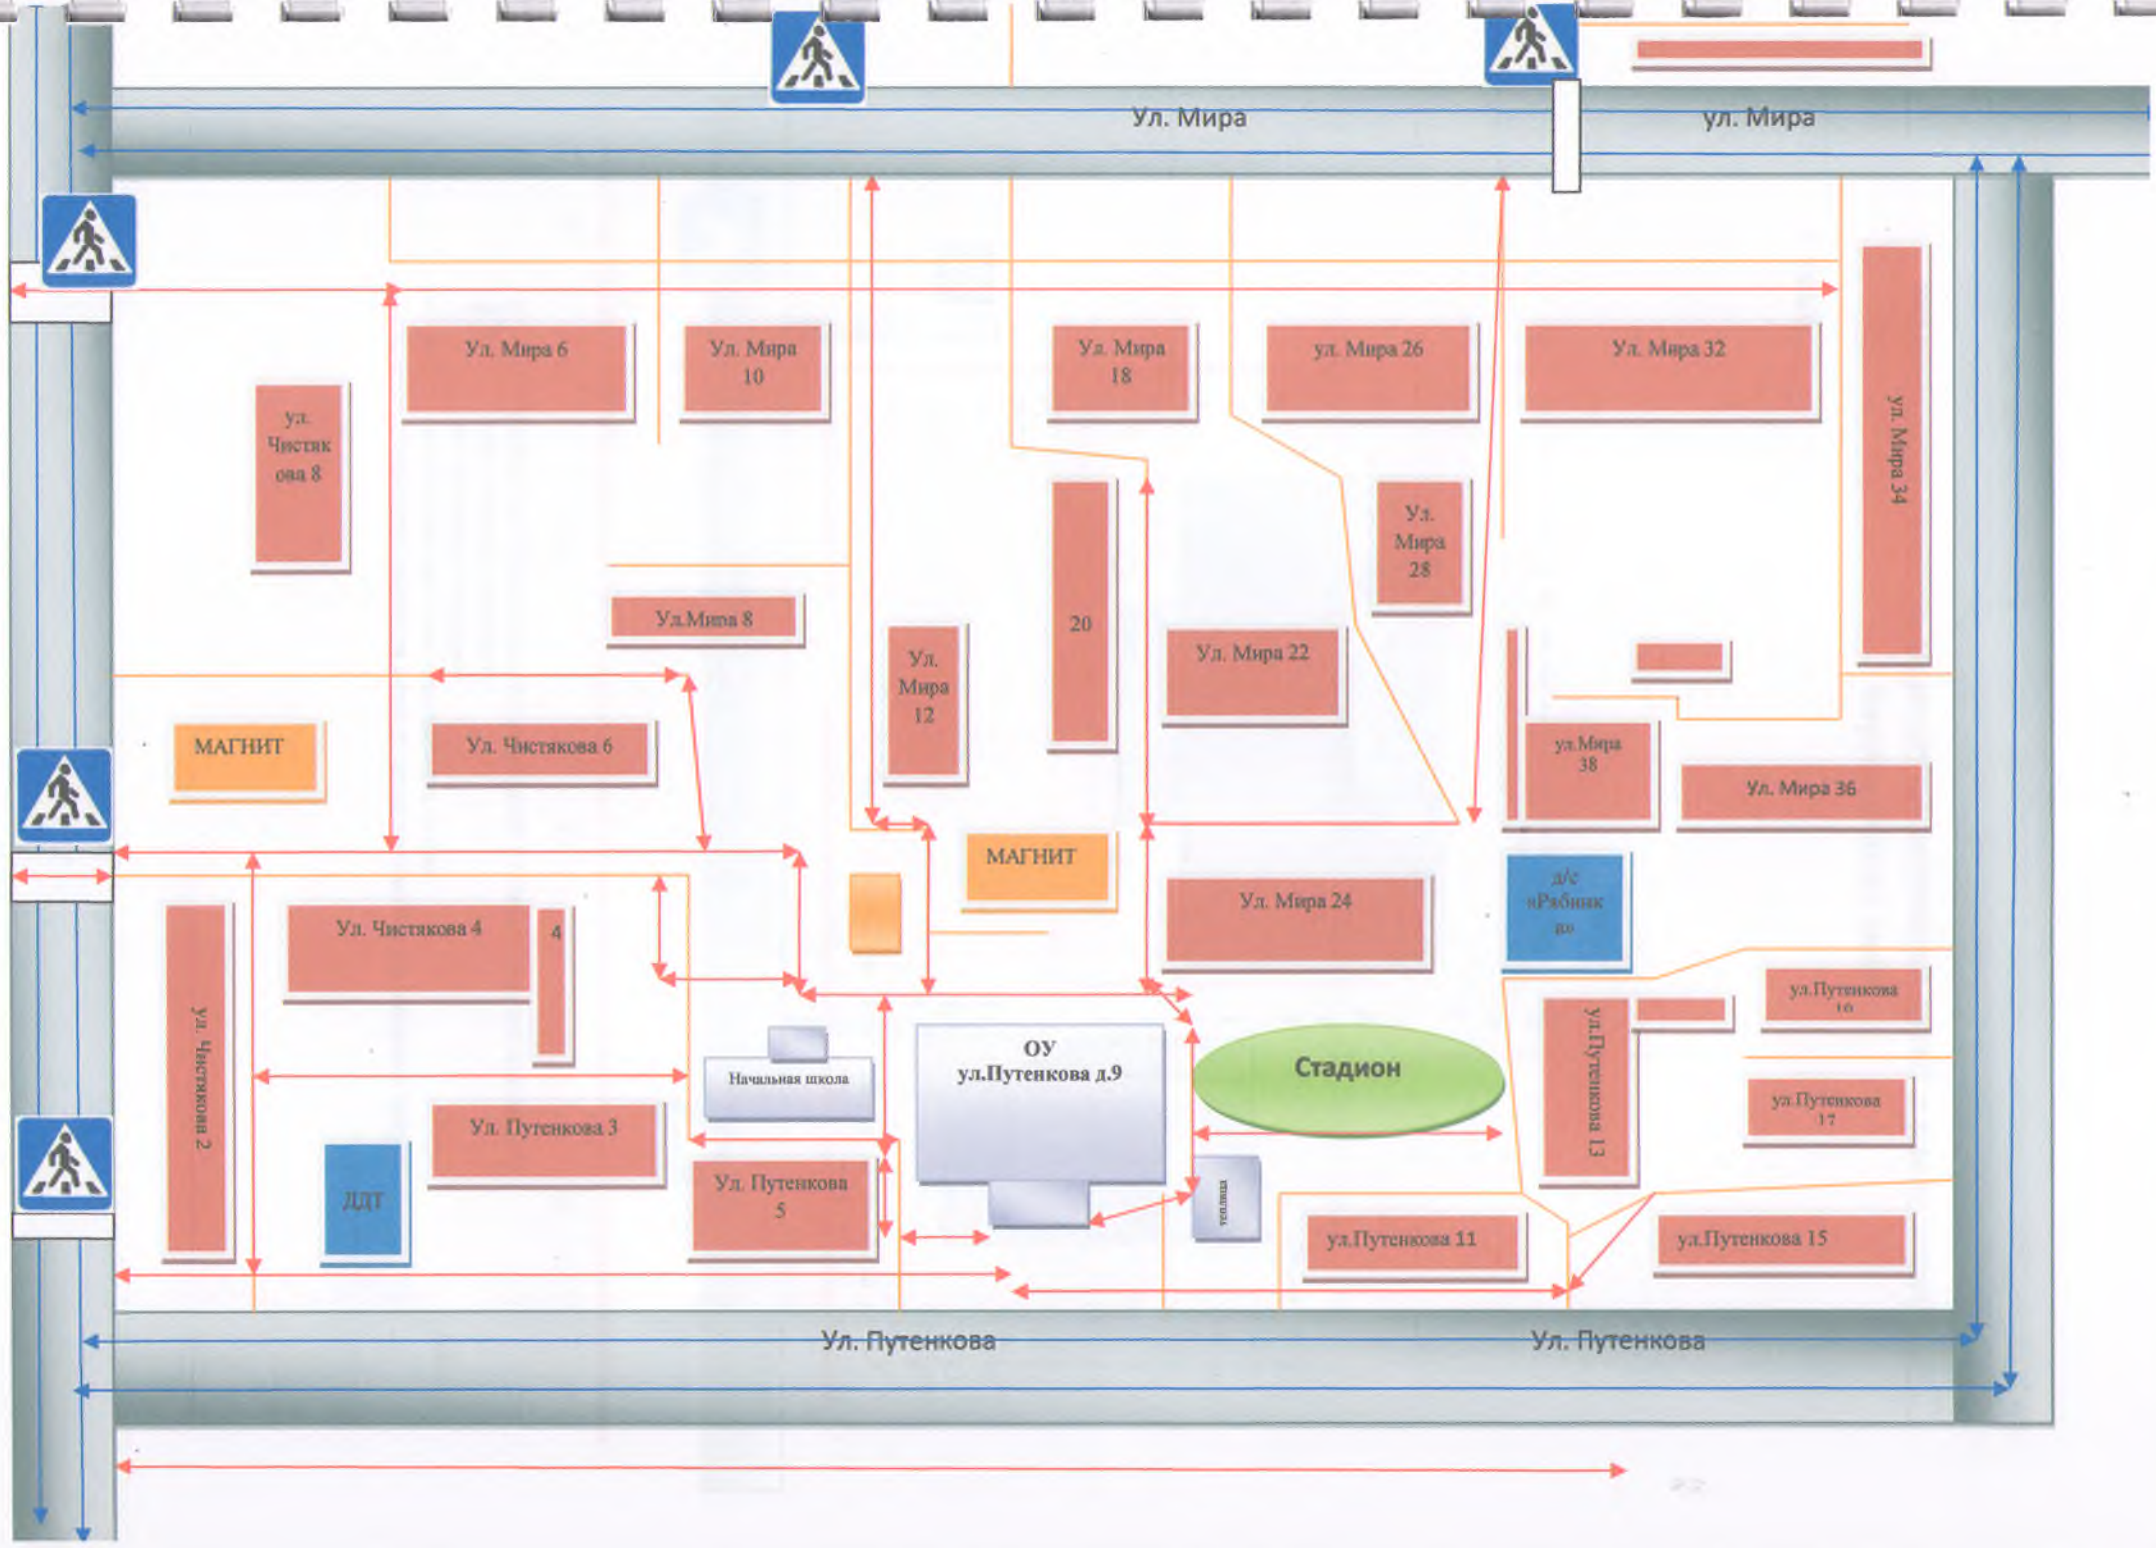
Ул. Мира

ул. Мира

Ул. Мира 6

Ул. Мира 10

Ул. Мира 18

ул. Мира 26

Ул. Мира 32

ул. Мира 34

ул. Чистяк ова 8

Ул. Мира 28

Ул.Мира 8

Ул. Мира 12

20

Ул. Мира 22

МАГНИТ

Ул. Чистякова 6

ул.Мира 38

Ул. Мира 36

МАГНИТ

д/с «Рябинк а»

Ул. Мира 24

Ул. Чистякова 4

4

ул. Чистякова 2

ул.Путенкова 16

Начальная школа

ОУ ул.Путенкова д.9

Стадион

ул.Путенкова 13

ул.Путенкова 17

Ул. Путенкова 3

ДДТ

Ул. Путенкова 5

теплица

ул.Путенкова 11

ул.Путенкова 15

Ул. Путенкова

Ул. Путенкова